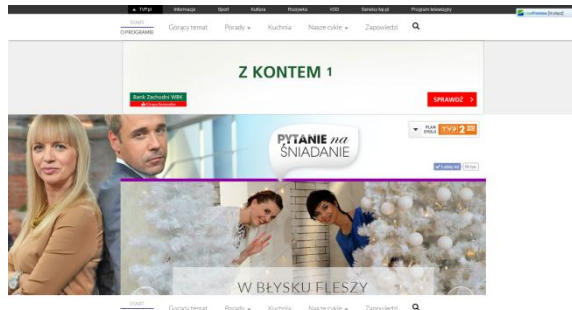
TVP.pl Informacje Sport Kultura Rozrywka VOD Seriale tvp.pl Program telewizyjny

START O PROGRAMIE Gorący temat Porady Kuchnia Nasze cykle Zapowiedzi

Z KONTEM 1

Bank Zachodni WBK

SPRAWDŹ >

PLAN EMISJI TVP 2

PYTANIE na ŚNIADANIE

W BŁYSKU FLESZY

START Gorący temat Porady Kuchnia Nasze cykle Zapowiedzi